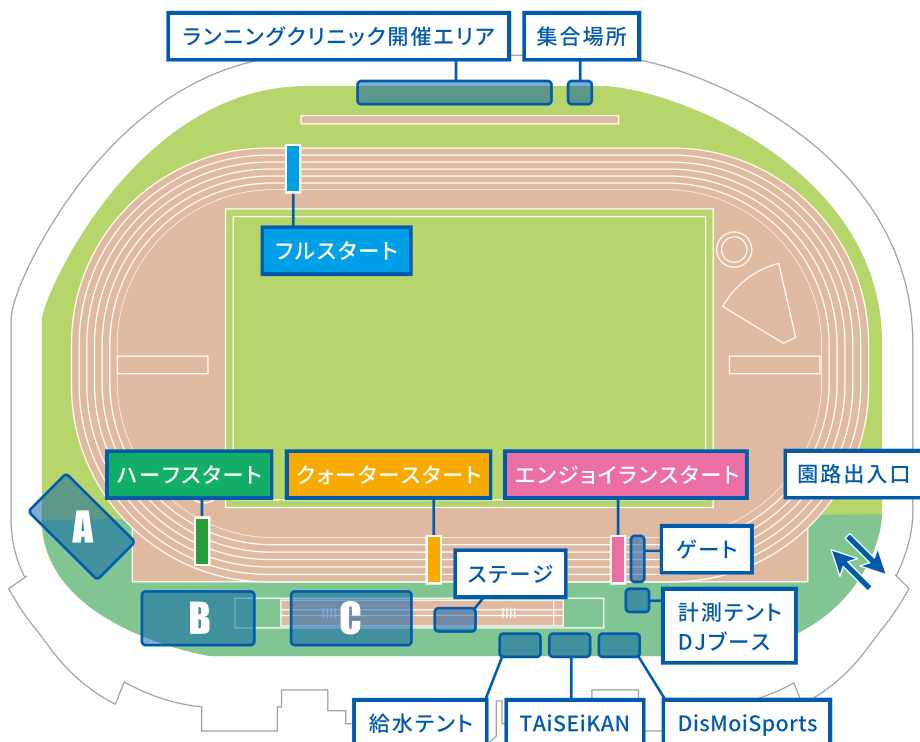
ランニングクリニック開催エリア

集合場所

フルスタート

ハーフスタート

クォータースタート

エンジョイランスタート

園路出入口

A

ゲート

ステージ

B

C

計測テント
DJブース

給水テント

TAiSEiKAN

DisMoiSports